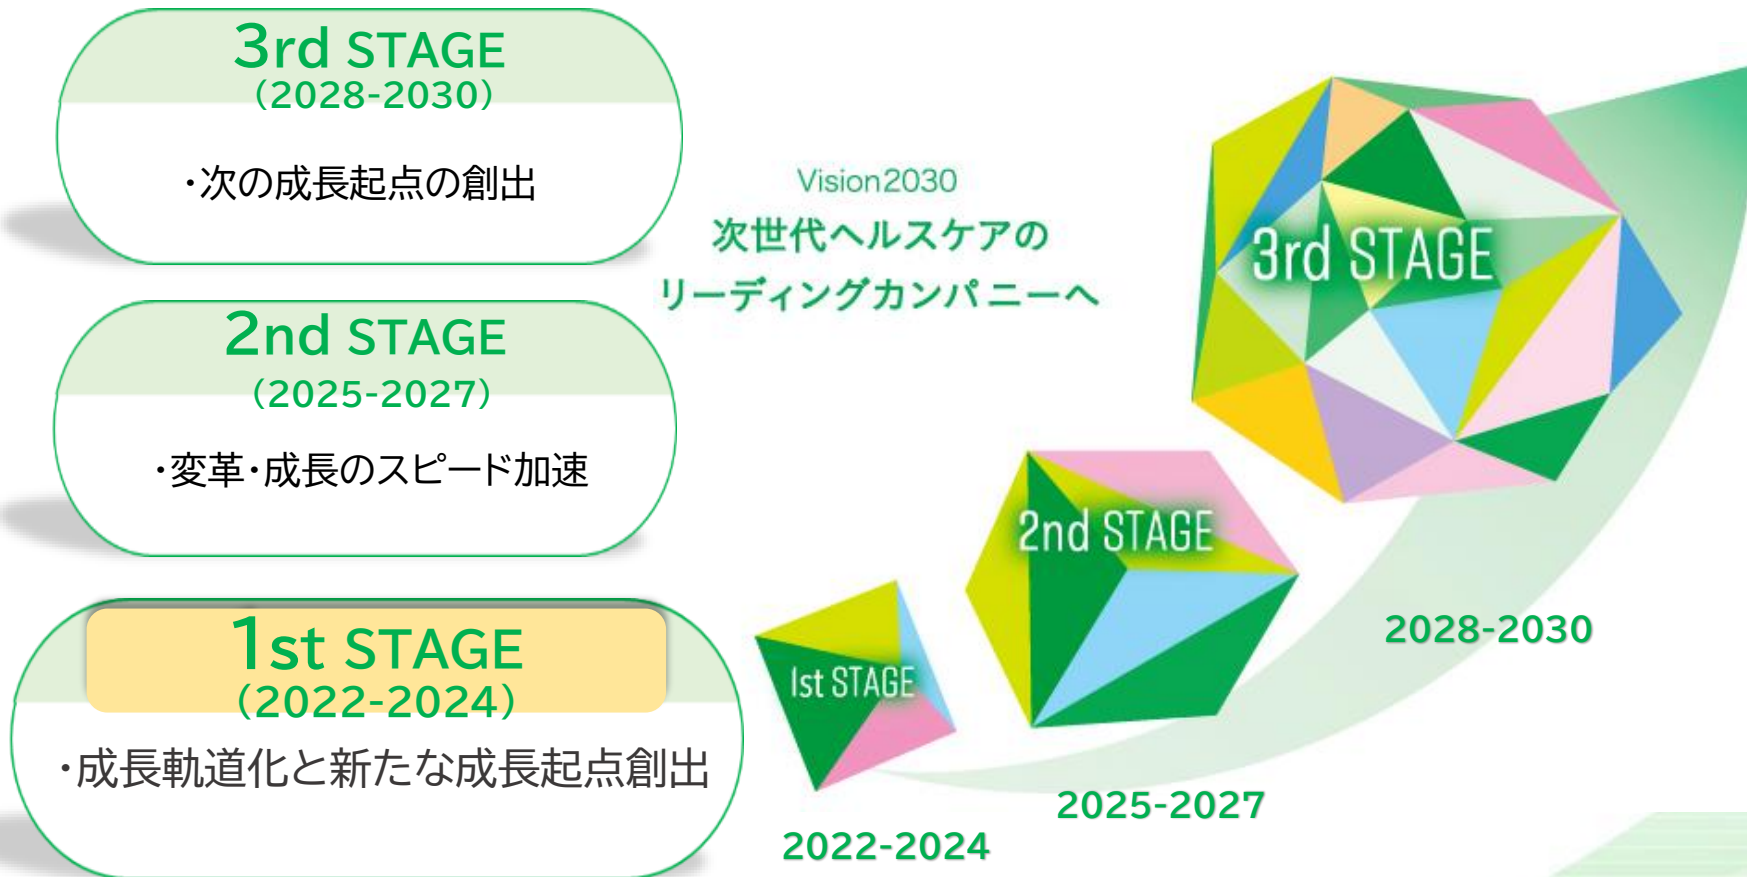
3rd STAGE
（2028-2030）

・次の成長起点の創出

2nd STAGE
（2025-2027）

・変革・成長のスピード加速

1st STAGE
（2022-2024）

・成長軌道化と新たな成長起点創出

Vision2030
次世代ヘルスケアの
リーディングカンパニーへ

3rd STAGE

2nd STAGE

1st STAGE

2028-2030

2025-2027

2022-2024